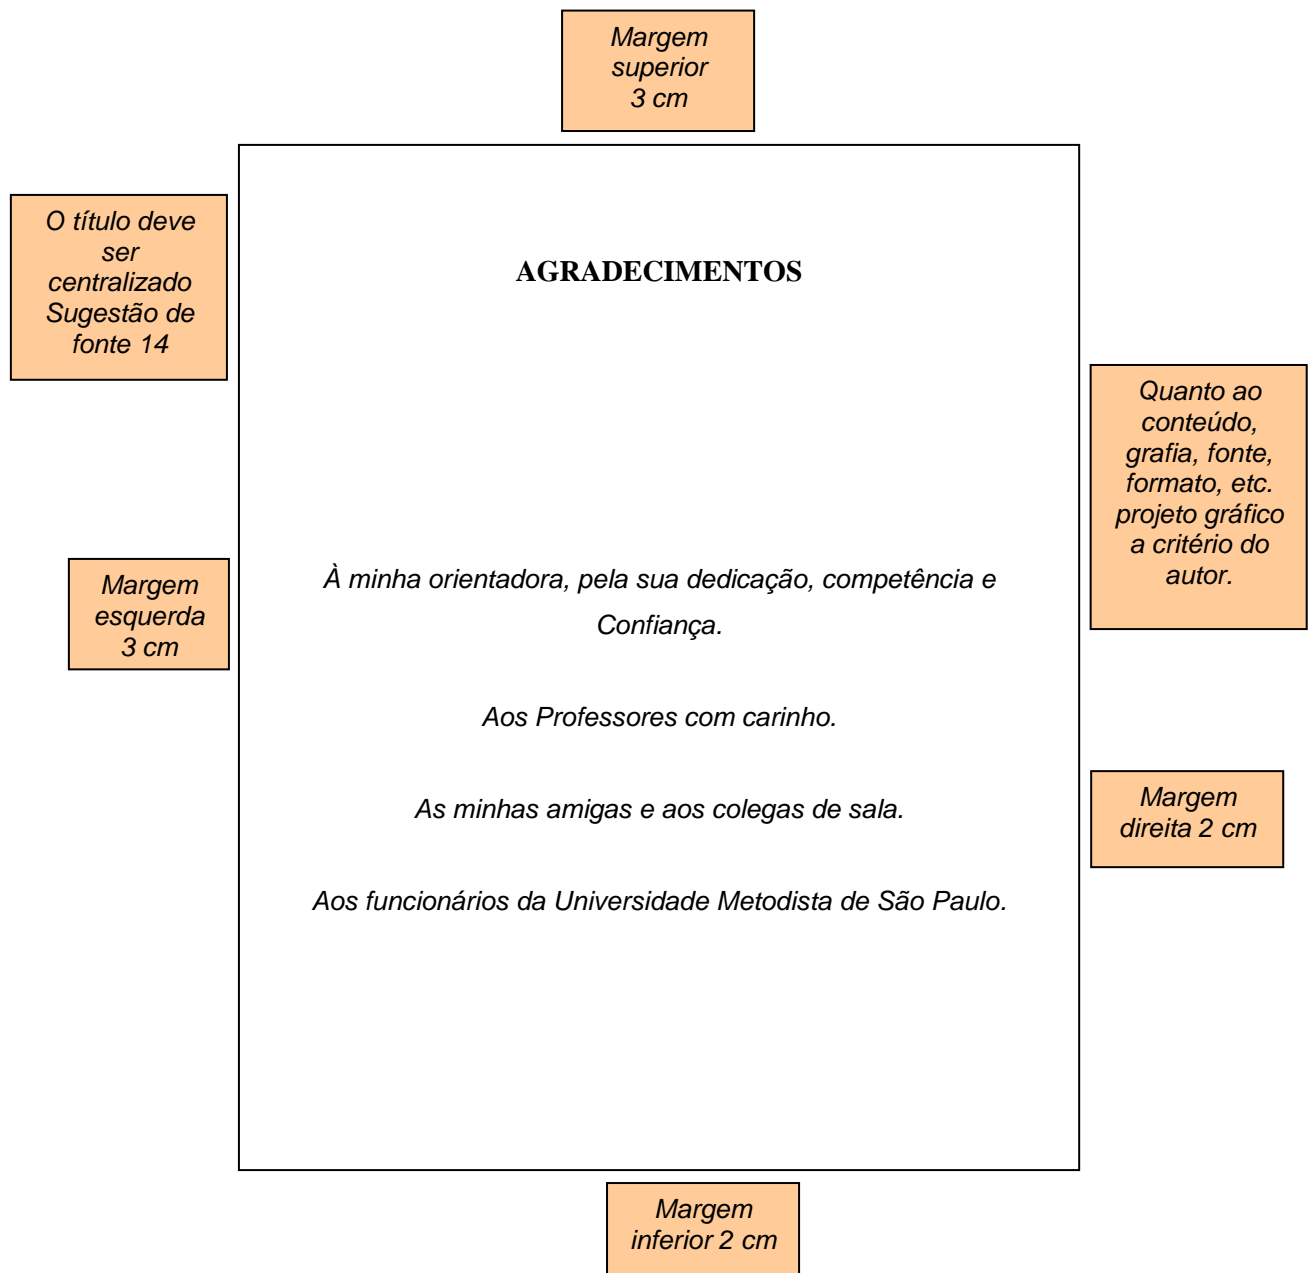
Margem superior 3 cm

O título deve ser centralizado Sugestão de fonte 14

AGRADECIMENTOS

Quanto ao conteúdo, grafia, fonte, formato, etc. projeto gráfico a critério do autor.

Margem esquerda 3 cm

À minha orientadora, pela sua dedicação, competência e Confiança.

Aos Professores com carinho.

As minhas amigas e aos colegas de sala.

Aos funcionários da Universidade Metodista de São Paulo.

Margem direita 2 cm

Margem inferior 2 cm